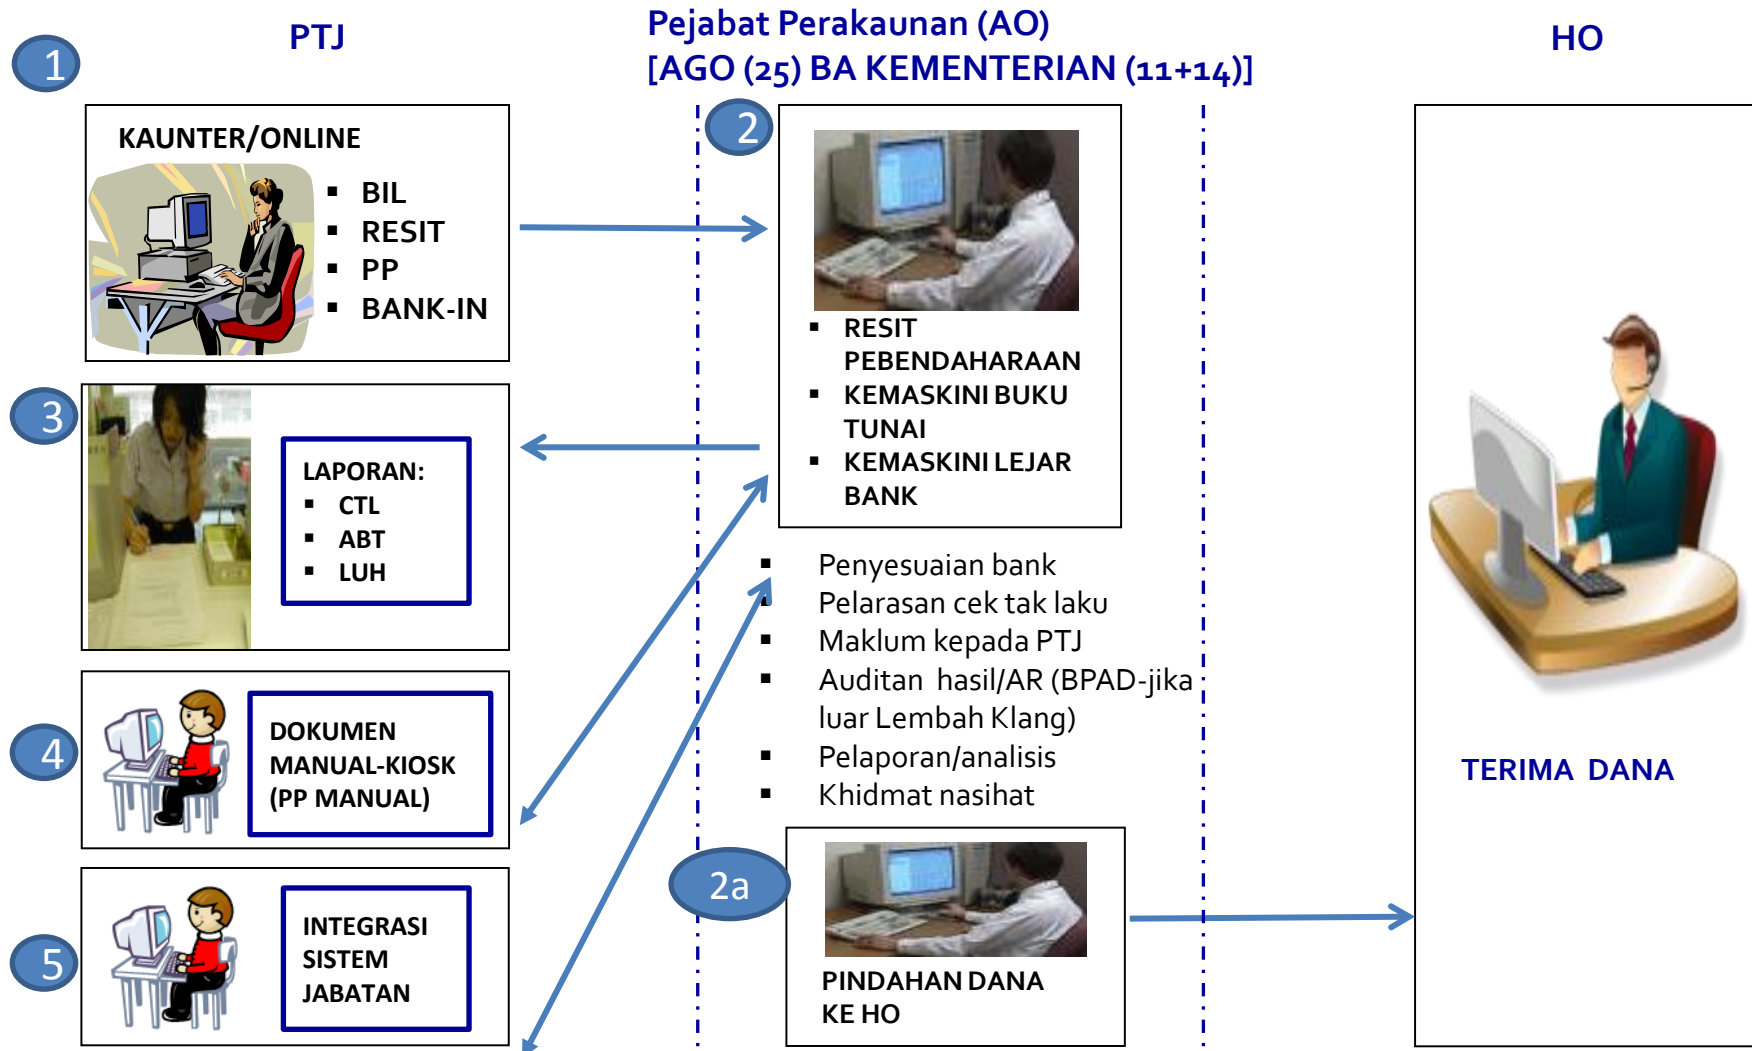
1

PTJ

Pejabat Perakaunan (AO)
[AGO (25) BA KEMENTERIAN (11+14)]

HO

KAUNTER/ONLINE
- BIL
- RESIT
- PP
- BANK-IN

2

- RESIT PEBENDAHARAAN
- KEMASKINI BUKU TUNAI
- KEMASKINI LEJAR BANK

3

LAPORAN:
- CTL
- ABT
- LUH

- Penyesuaian bank
- Pelarasan cek tak laku
- Maklum kepada PTJ
- Auditan hasil/AR (BPAD-jika luar Lembah Klang)
- Pelaporan/analisis
- Khidmat nasihat

4

DOKUMEN MANUAL-KIOSK (PP MANUAL)

TERIMA DANA

2a

5

INTEGRASI SISTEM JABATAN

PINDAHAN DANA KE HO